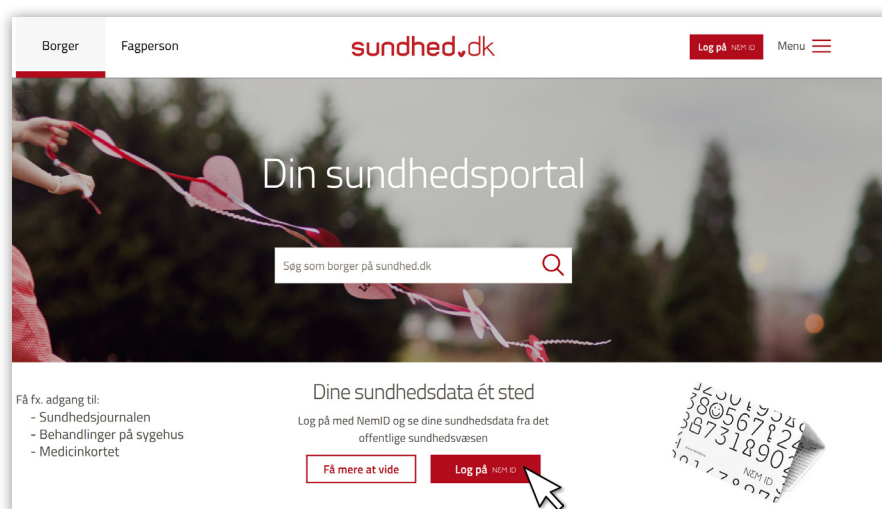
Borger Fagperson

sundhed.dk

Log på NEM ID

Menu

Din sundhedsportal

Søg som borger på sundhed.dk

Få fx. adgang til:
- Sundhedsjournalen
- Behandlinger på sygehus
- Medicinkortet

Dine sundhedsdata ét sted

Log på med NemID og se dine sundhedsdata fra det offentlige sundhedsvæsen

Få mere at vide

Log på NEM ID

NEM ID